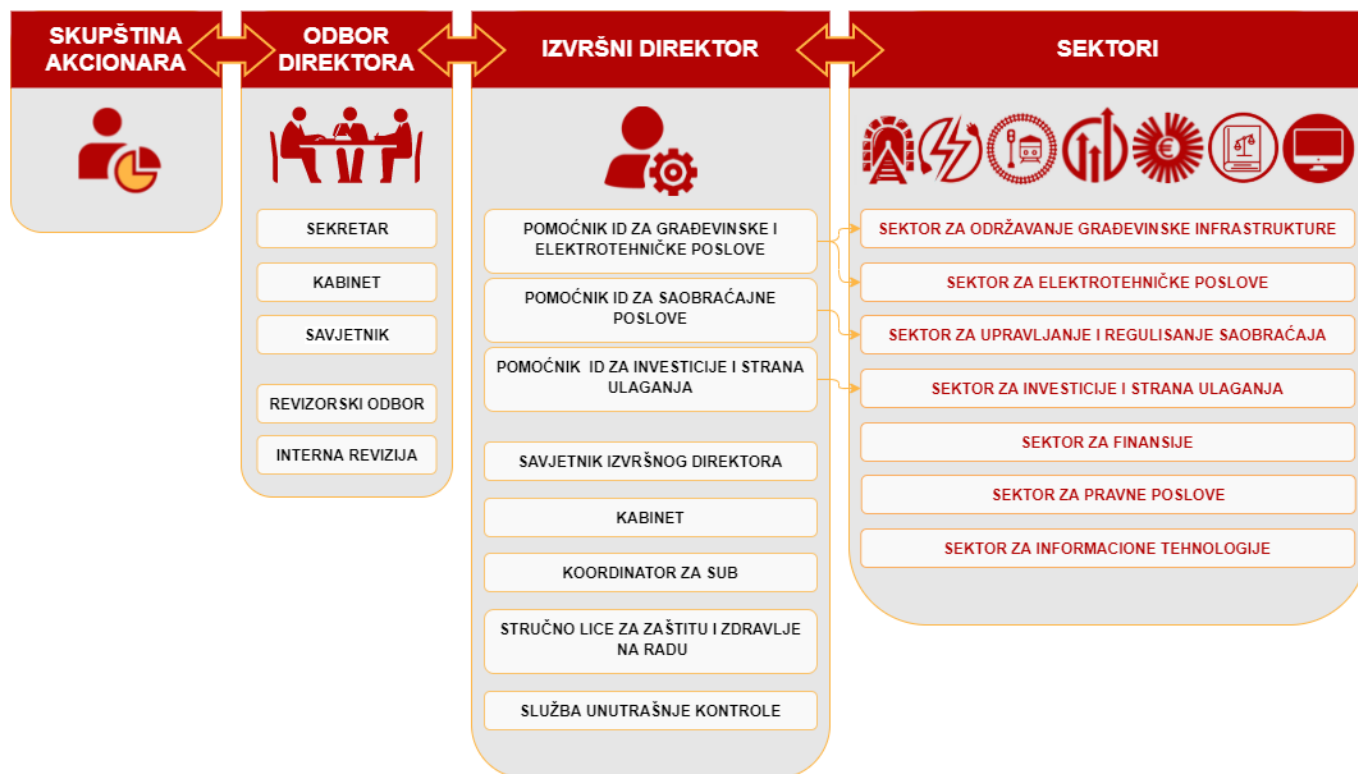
SKUPŠTINA AKCIONARA

ODBOR DIREKTORA

SEKRETAR

KABINET

SAVJETNIK

REVIZORSKI ODBOR

INTERNA REVIZIJA

IZVRŠNI DIREKTOR

POMOĆNIK ID ZA GRAĐEVINSKE I ELEKTROTEHNIČKE POSLOVE

POMOĆNIK ID ZA SAOBRAĆAJNE POSLOVE

POMOĆNIK ID ZA INVESTICIJE I STRANA ULAGANJA

SAVJETNIK IZVRŠNOG DIREKTORA

KABINET

KOORDINATOR ZA SUB

STRUČNO LICE ZA ZAŠTITU I ZDRAVLJE NA RADU

SLUŽBA UNUTRAŠNJE KONTROLE

SEKTORI

SEKTOR ZA ODRŽAVANJE GRAĐEVINSKE INFRASTRUKTURE

SEKTOR ZA ELEKTROTEHNIČKE POSLOVE

SEKTOR ZA UPRAVLJANJE I REGULISANJE SAOBRAĆAJA

SEKTOR ZA INVESTICIJE I STRANA ULAGANJA

SEKTOR ZA FINANSIJE

SEKTOR ZA PRAVNE POSLOVE

SEKTOR ZA INFORMACIONE TEHNOLOGIJE